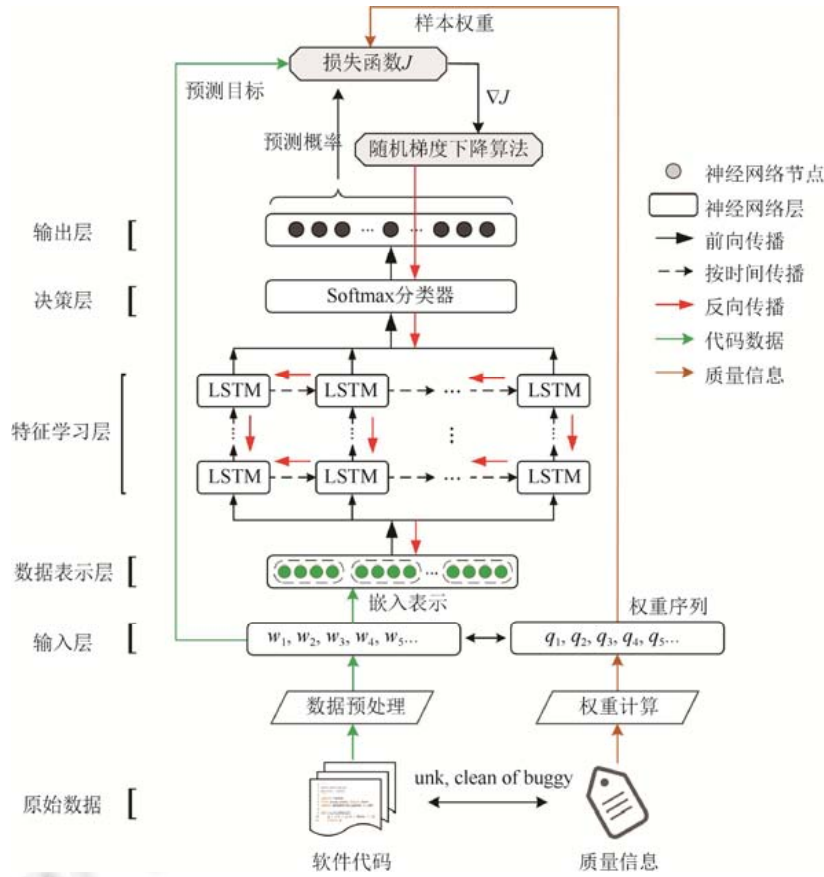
样本权重

损失函数$J$

预测目标

$\nabla J$

预测概率

随机梯度下降算法

神经网络节点
神经网络层
前向传播
按时间传播
反向传播
代码数据
质量信息

输出层

决策层

Softmax分类器

特征学习层

LSTM LSTM ··· LSTM

LSTM LSTM ··· LSTM

数据表示层

嵌入表示

权重序列

输入层

$w_1, w_2, w_3, w_4, w_5 \ldots$

$q_1, q_2, q_3, q_4, q_5 \ldots$

数据预处理

权重计算

原始数据

unk, clean of buggy

软件代码

质量信息